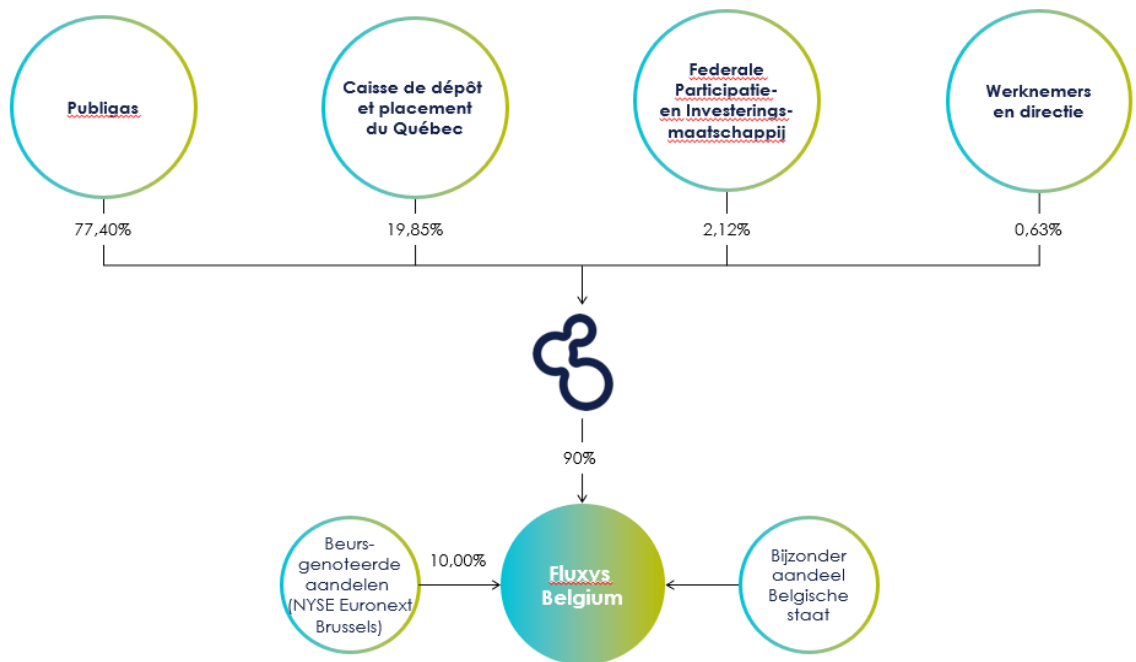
Publigas

Caisse de dépôt et placement du Québec

Federale Participatie- en Investerings-maatschappij

Werknemers en directie

77,40%

19,85%

2,12%

0,63%

90%

Beurs-genoteerde aandelen (NYSE Euronext Brussels)

10,00%

Fluxys Belgium

Bijzonder aandeel Belgische staat